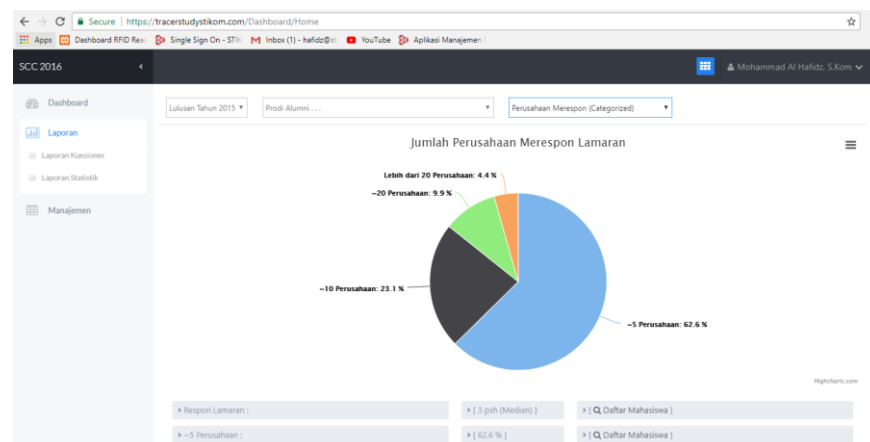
Secure | https://tracerstudystikom.com/Dashboard/Home

Apps Dashboard RFID Rea Single Sign On - STI Inbox (1) - hafidz@s YouTube Aplikasi Manajemen

SCC 2016

Mohammad Al Hafidz, S.Kom

Dashboard

Laporan

Laporan Kuesioner

Laporan Statistik

Manajemen

Lulusan Tahun 2015

Prodi Alumni . . .

Perusahaan Merespon (Categorized)

Jumlah Perusahaan Merespon Lamaran

Lebih dari 20 Perusahaan: 4.4 %

~20 Perusahaan: 9.9 %

~10 Perusahaan: 23.1 %

~5 Perusahaan: 62.6 %

Highcharts.com

Respon Lamaran :

[ 3 psh (Median) ]

[ Daftar Mahasiswa ]

~5 Perusahaan :

[ 62.6 % ]

[ Daftar Mahasiswa ]